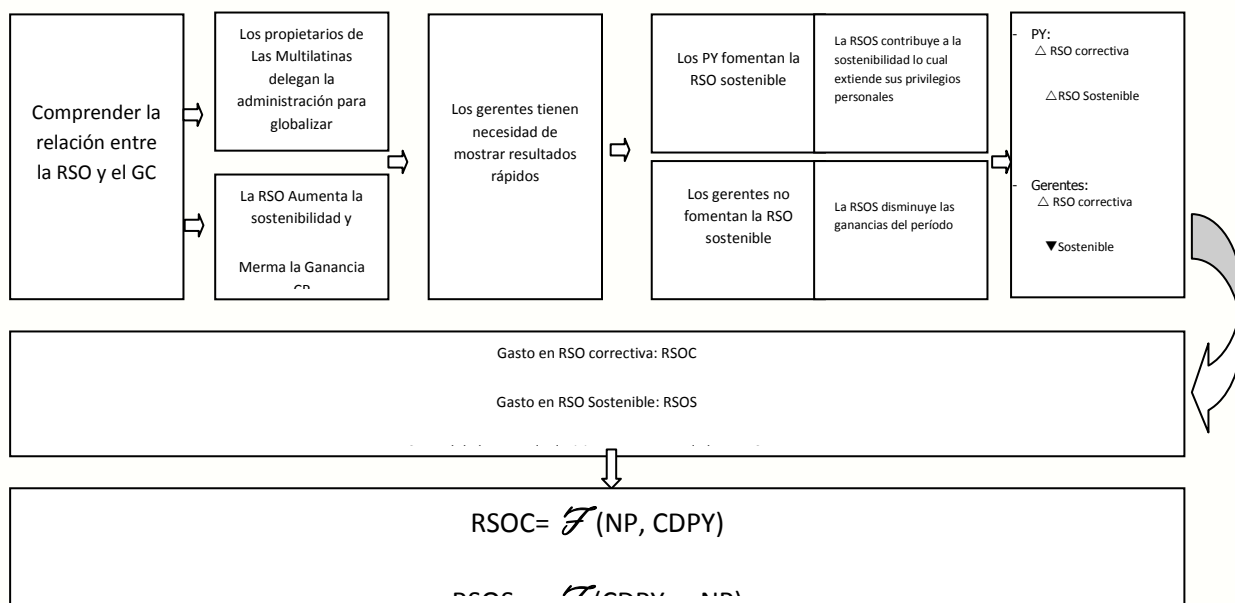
Comprender la relación entre la RSO y el GC

Los propietarios de Las Multilatinas delegan la administración para globalizar

La RSO Aumenta la sostenibilidad y

Merma la Ganancia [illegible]

Los gerentes tienen necesidad de mostrar resultados rápidos

Los PY fomentan la RSO sostenible

La RSOS contribuye a la sostenibilidad lo cual extiende sus privilegios personales

Los gerentes no fomentan la RSO sostenible

La RSOS disminuye las ganancias del período

- PY:
△ RSO correctiva

△RSO Sostenible

- Gerentes:
△ RSO correctiva

▼Sostenible

Gasto en RSO correctiva: RSOC

Gasto en RSO Sostenible: RSOS

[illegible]

RSOC= $\mathscr{F}$ (NP, CDPY)

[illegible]